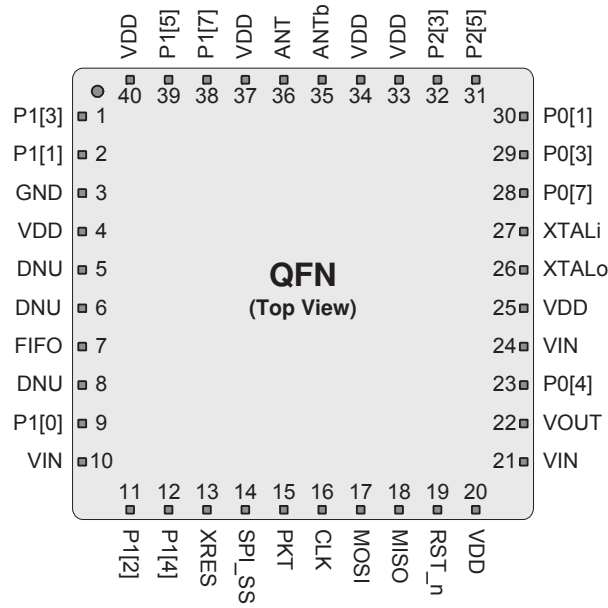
VDD 40
P1[5] 39
P1[7] 38
VDD 37
ANT 36
ANTb 35
VDD 34
VDD 33
P2[3] 32
P2[5] 31

P1[3] 1
P1[1] 2
GND 3
VDD 4
DNU 5
DNU 6
FIFO 7
DNU 8
P1[0] 9
VIN 10

QFN
(Top View)

30 P0[1]
29 P0[3]
28 P0[7]
27 XTALi
26 XTALo
25 VDD
24 VIN
23 P0[4]
22 VOUT
21 VIN

11 P1[2]
12 P1[4]
13 XRES
14 SPI_SS
15 PKT
16 CLK
17 MOSI
18 MISO
19 RST_n
20 VDD